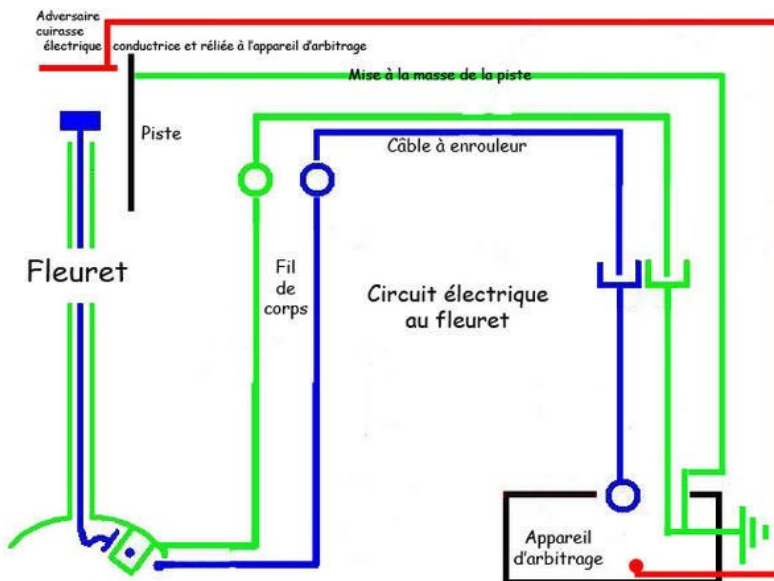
Adversaire cuirasse électrique conductrice et réliée à l'appareil d'arbitrage

Mise à la masse de la piste

Piste

Câble à enrouleur

Fleuret

Fil de corps

Circuit électrique au fleuret

Appareil d'arbitrage